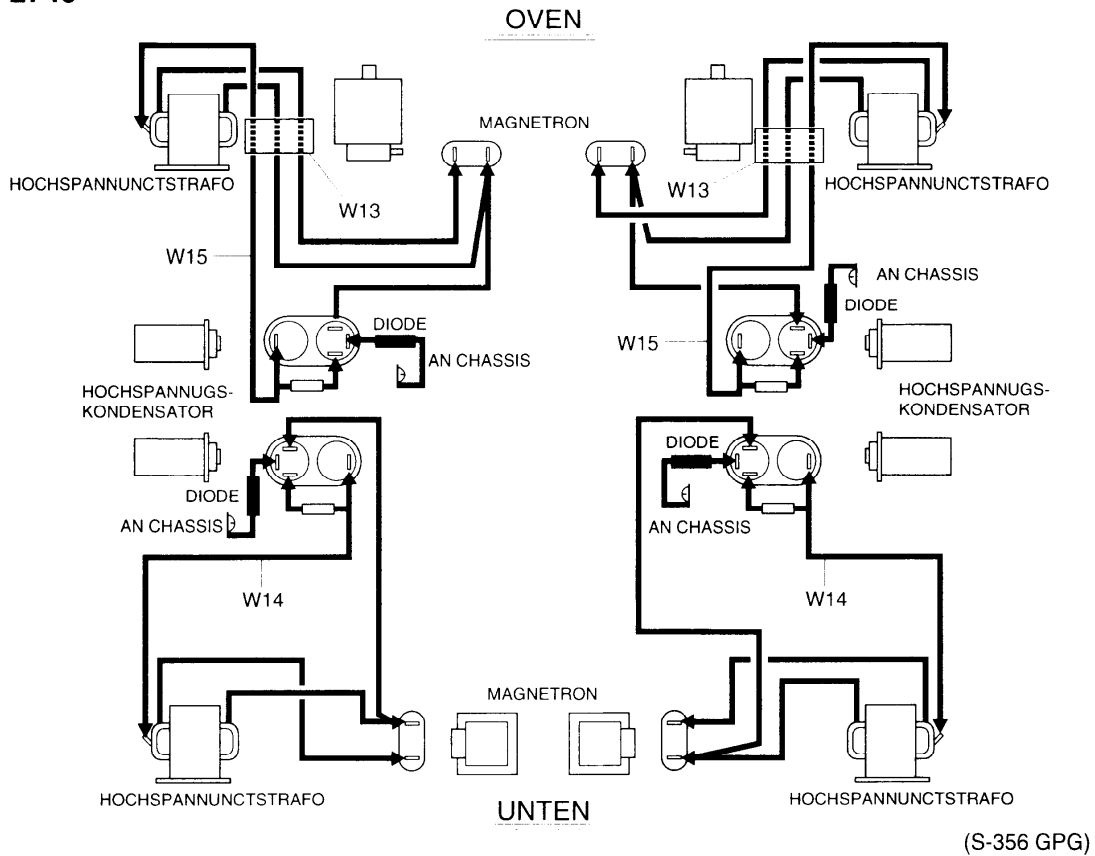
OVEN

MAGNETRON

HOCHSPANNUNCTSTRAFO

W13

W13

HOCHSPANNUNCTSTRAFO

W15

AN CHASSIS

DIODE

DIODE

AN CHASSIS

W15

HOCHSPANNUGS-
KONDENSATOR

HOCHSPANNUGS-
KONDENSATOR

DIODE

DIODE

AN CHASSIS

AN CHASSIS

W14

W14

MAGNETRON

HOCHSPANNUNCTSTRAFO

HOCHSPANNUNCTSTRAFO

UNTEN

(S-356 GPG)